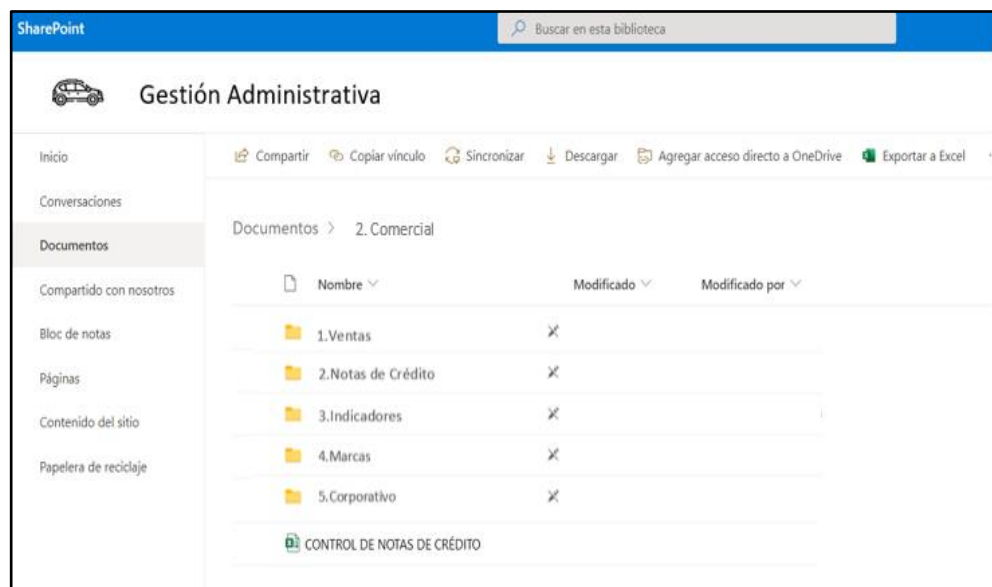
SharePoint

Buscar en esta biblioteca

Gestión Administrativa

Inicio

Conversaciones

Documentos

Compartido con nosotros

Bloc de notas

Páginas

Contenido del sitio

Papelera de reciclaje

Compartir Copiar vínculo Sincronizar Descargar Agregar acceso directo a OneDrive Exportar a Excel

Documentos > 2. Comercial

| Nombre | Modificado | Modificado por |
|---|---|---|
| 1.Ventas | | |
| 2.Notas de Crédito | | |
| 3.Indicadores | | |
| 4.Marcas | | |
| 5.Corporativo | | |
| CONTROL DE NOTAS DE CRÉDITO | | |